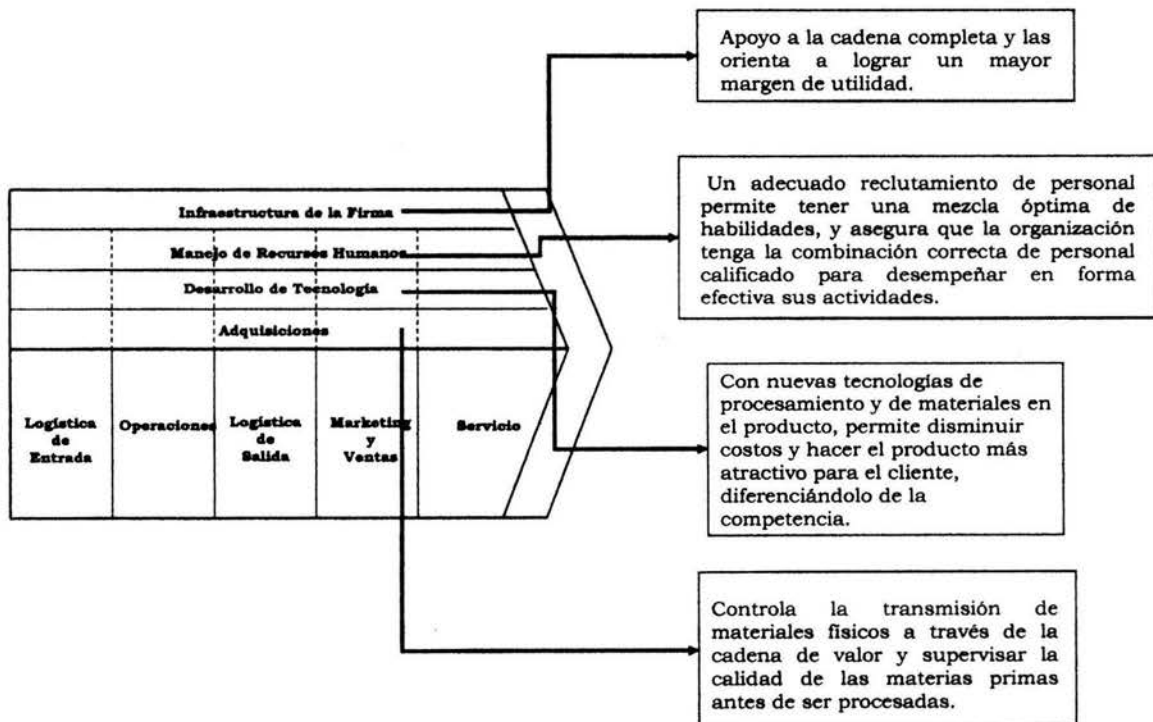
Apoyo a la cadena completa y las orienta a lograr un mayor margen de utilidad.

Un adecuado reclutamiento de personal permite tener una mezcla óptima de habilidades, y asegura que la organización tenga la combinación correcta de personal calificado para desempeñar en forma efectiva sus actividades.

Infraestructura de la Firma

Manejo de Recursos Humanos

Desarrollo de Tecnología

Adquisiciones

Logística de Entrada

Operaciones

Logística de Salida

Marketing y Ventas

Servicio

Con nuevas tecnologías de procesamiento y de materiales en el producto, permite disminuir costos y hacer el producto más atractivo para el cliente, diferenciándolo de la competencia.

Controla la transmisión de materiales físicos a través de la cadena de valor y supervisar la calidad de las materias primas antes de ser procesadas.